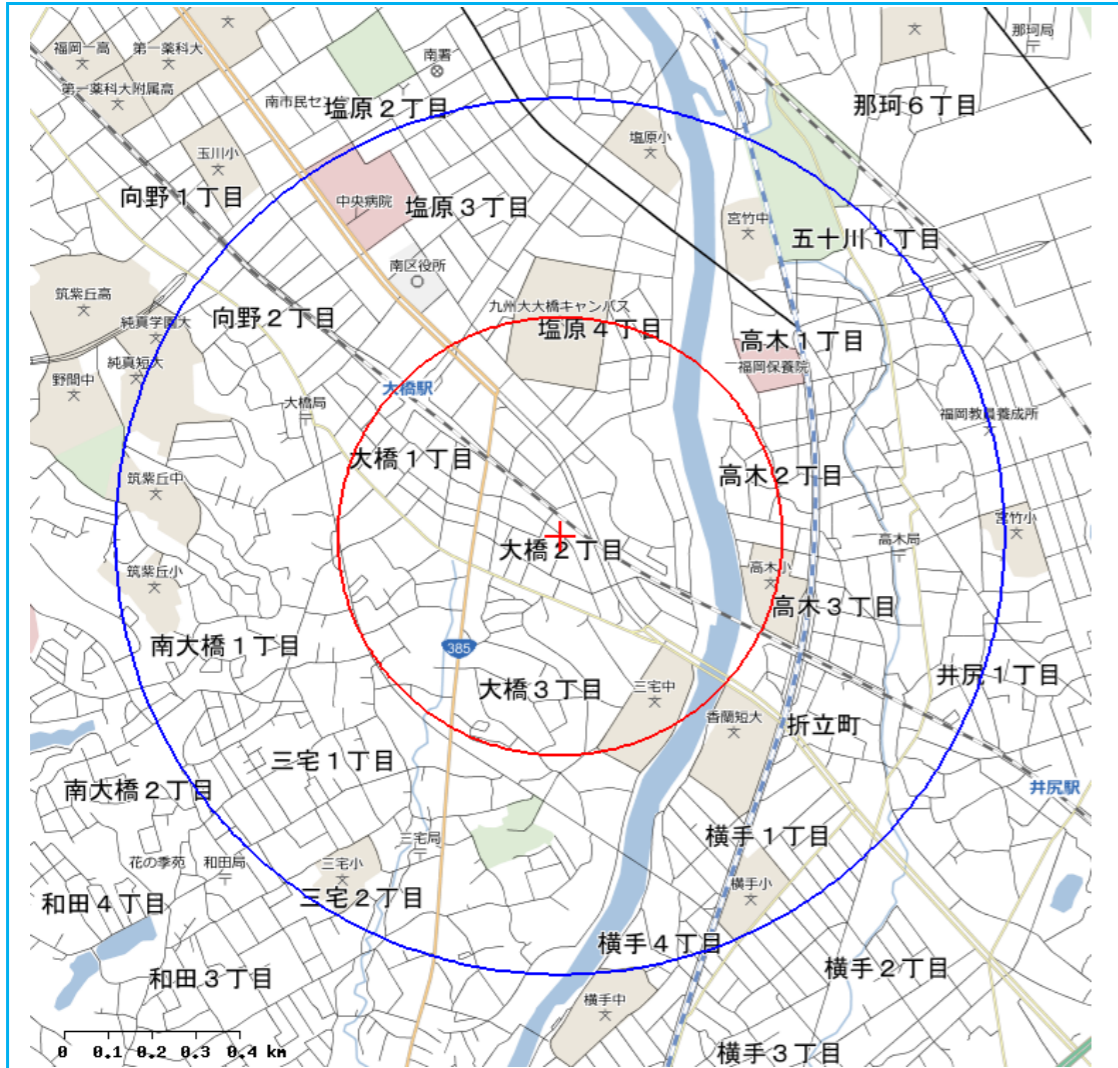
福岡一高
第一薬科大
第一薬科大附属高
南署
那珂局
塩原２丁目
南市民セ
那珂６丁目
玉川小
塩原小
向野１丁目
中央病院
塩原３丁目
宮竹中
五十川１丁目
南区役所
筑紫丘高
九州大大橋キャンパス
純真学園大
向野２丁目
塩原４丁目
高木１丁目
純真短大
福岡保養院
野間中
大橋駅
大橋局
福岡教員養成所
大橋１丁目
高木２丁目
筑紫丘中
宮竹小
高木局
大橋２丁目
高木小
筑紫丘小
高木３丁目
南大橋１丁目
385
井尻１丁目
大橋３丁目
三宅中
香蘭短大
折立町
三宅１丁目
井尻駅
南大橋２丁目
横手１丁目
三宅局
花の季苑
和田局
横手小
三宅小
和田４丁目
三宅２丁目
横手４丁目
横手２丁目
和田３丁目
横手中
0 0.1 0.2 0.3 0.4 km
横手３丁目